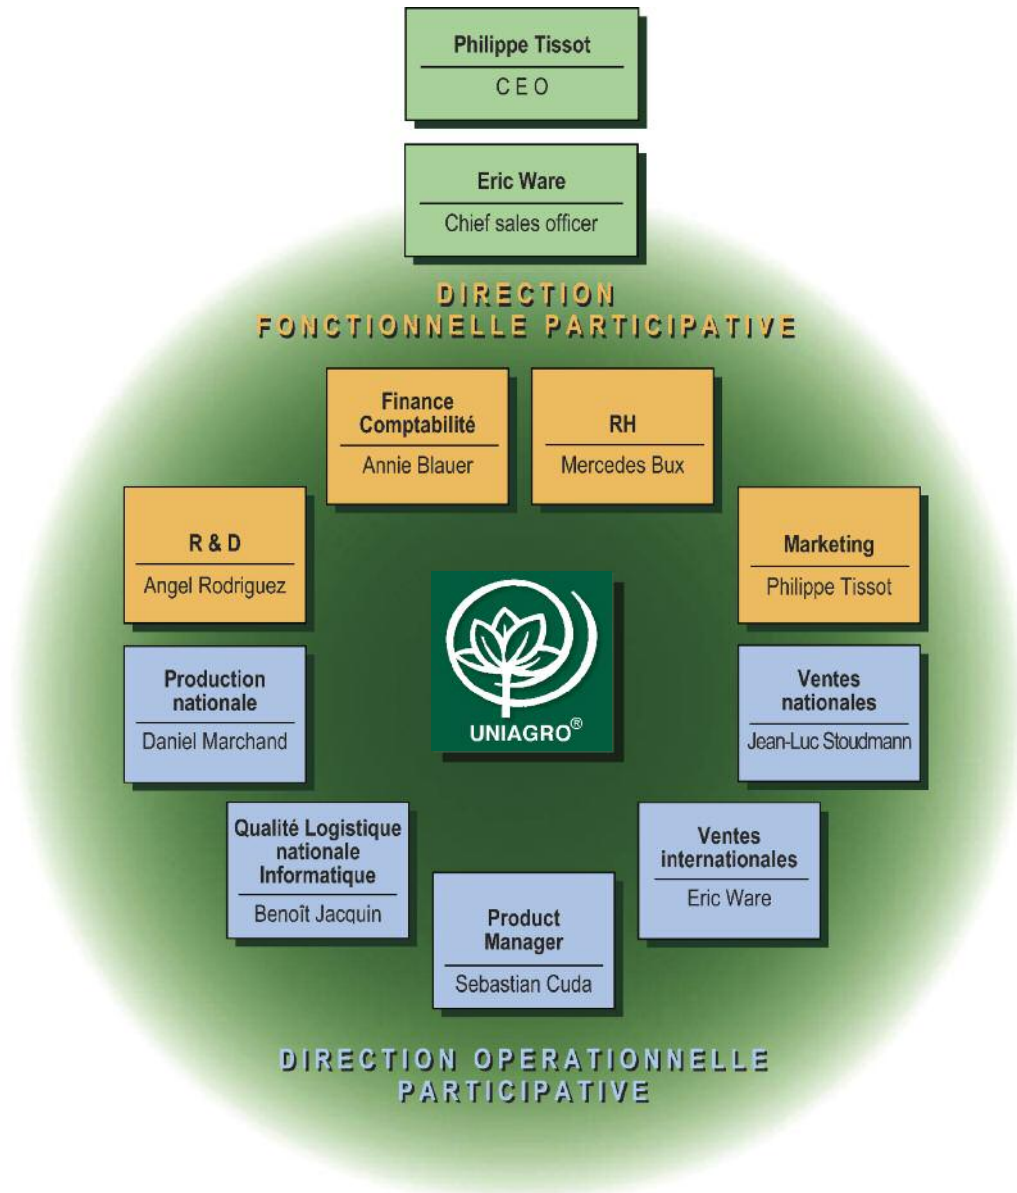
Philippe Tissot
CEO

Eric Ware
Chief sales officer

DIRECTION
FONCTIONNELLE PARTICIPATIVE

Finance Comptabilité
Annie Blauer

RH
Mercedes Bux

R & D
Angel Rodriguez

Marketing
Philippe Tissot

UNIAGRO®

Production nationale
Daniel Marchand

Ventes nationales
Jean-Luc Stoudmann

Qualité Logistique nationale Informatique
Benoît Jacquin

Ventes internationales
Eric Ware

Product Manager
Sebastian Cuda

DIRECTION OPERATIONNELLE
PARTICIPATIVE